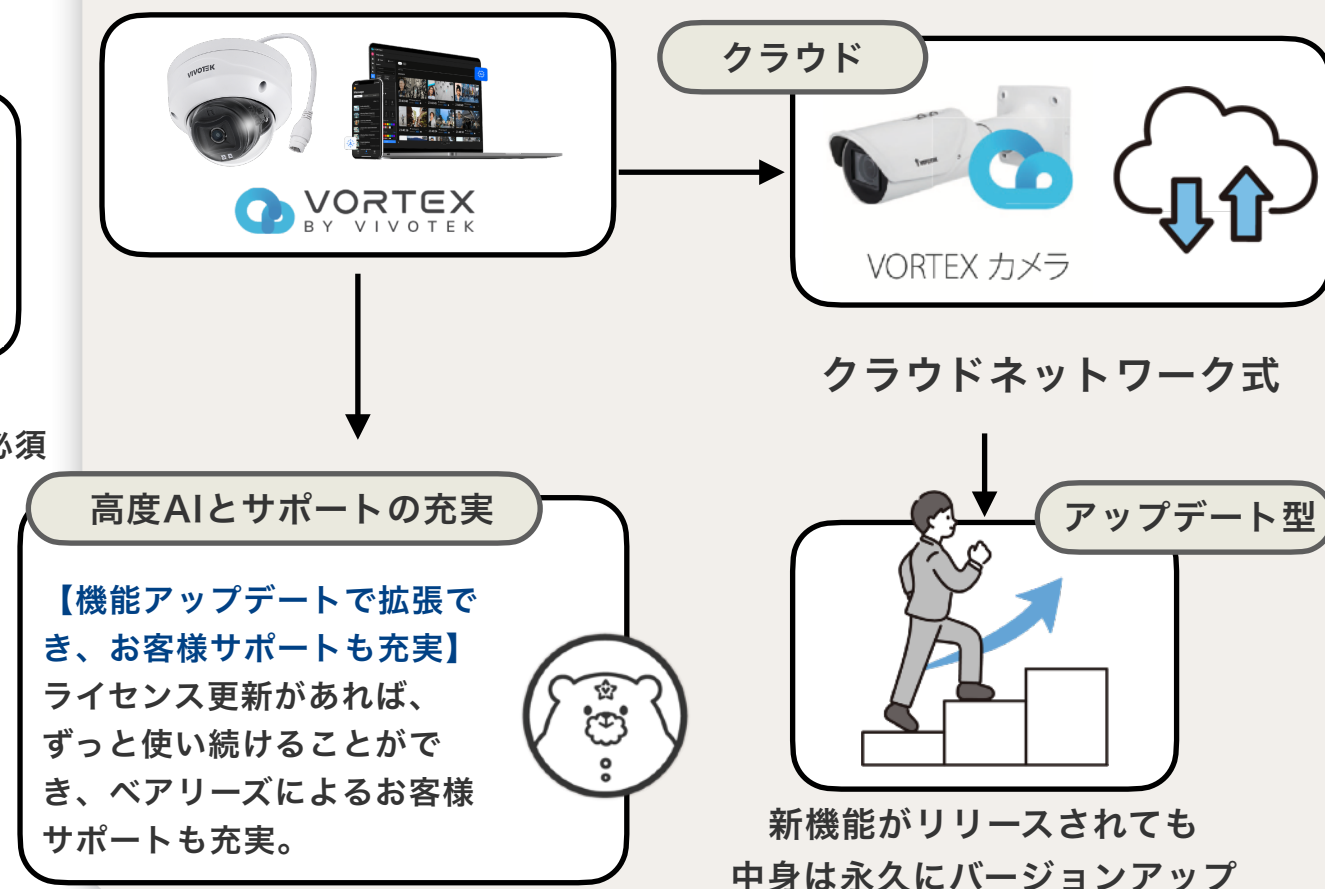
VIVOTEK

VORTEX
BY VIVOTEK

クラウド

VORTEX カメラ

クラウドネットワーク式

必須

高度AIとサポートの充実

【機能アップデートで拡張でき、お客様サポートも充実】
ライセンス更新があれば、ずっと使い続けることができ、ベアリーズによるお客様サポートも充実。

アップデート型

新機能がリリースされても
中身は永久にバージョンアップ